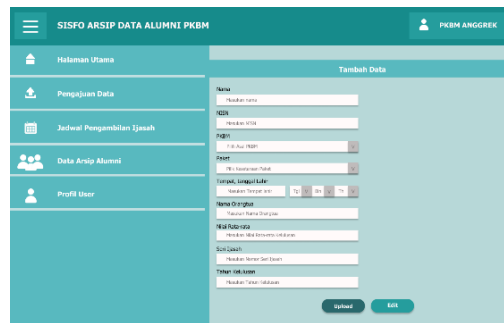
SISFO ARSIP DATA ALUMNI PKBM

PKBM ANGGREK

Halaman Utama

Pengajuan Data

Jadwal Pengambilan Ijasah

Data Arsip Alumni

Profil User

Tambah Data

Nama

Masukan nama

NISN

Masukan NISN

PKBM

Pilih Asal PKBM

Paket

Pilih Kesetaraan Paket

Tempat, Tanggal Lahir

Masukan Tempat lahir

Tgl

Bln

Th

Nama Orangtua

Masukan Nama Orangtua

Nilai Rata-rata

Masukan Nilai Rata-rata Kelulusan

Seri Ijasah

Masukan Nomor Seri Ijasah

Tahun Kelulusan

Masukan Tahun Kelulusan

Upload

Edit